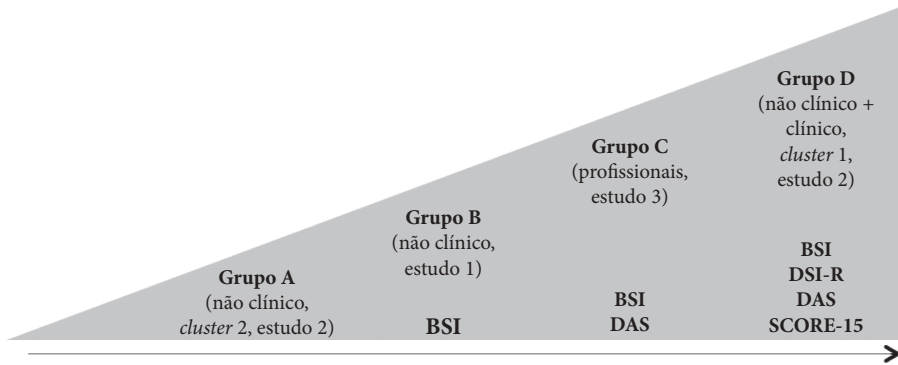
Grupo A
(não clínico, cluster 2, estudo 2)

Grupo B
(não clínico, estudo 1)

BSI

Grupo C
(profissionais, estudo 3)

BSI
DAS

Grupo D
(não clínico + clínico, cluster 1, estudo 2)

BSI
DSI-R
DAS
SCORE-15